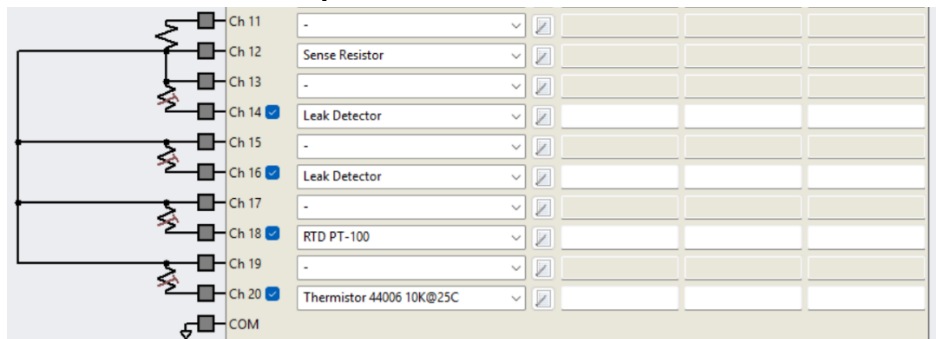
| | | |
|---|---|---|
| Ch 11 | - | |
| Ch 12 | Sense Resistor | |
| Ch 13 | - | |
| Ch 14 | Leak Detector | |
| Ch 15 | - | |
| Ch 16 | Leak Detector | |
| Ch 17 | - | |
| Ch 18 | RTD PT-100 | |
| Ch 19 | - | |
| Ch 20 | Thermistor 44006 10K@25C | |
| COM | | |